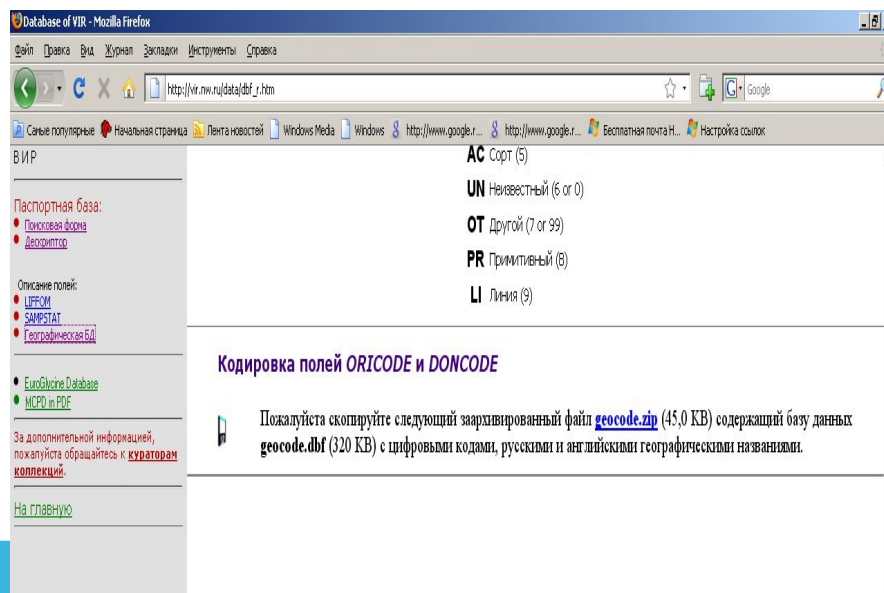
Database of VIR - Mozilla Firefox

Файл Правка Вид Журнал Закладки Инструменты Справка

http://vir.nw.ru/data/dbf_r.htm

Google

Самые популярные Начальная страница Лента новостей Windows Media Windows http://www.google.r... http://www.google.r... Бесплатная почта H... Настройка ссылок

ВИР

Паспортная база:
Поисковая форма
Дескриптор

Описание полей:
LIPFOM
SAMPSTAT
Географическая БД

EuroGlycine Database
MCPD in PDF

За дополнительной информацией, пожалуйста обращайтесь к кураторам коллекций.

На главную

AC Сорт (5)

UN Неизвестный (6 or 0)

OT Другой (7 or 99)

PR Примитивный (8)

LI Линия (9)

Кодировка полей ORICODE и DONCODE

Пожалуйста скопируйте следующий заархивированный файл geocode.zip (45,0 KB) содержащий базу данных geocode.dbf (320 KB) с цифровыми кодами, русскими и английскими географическими названиями.